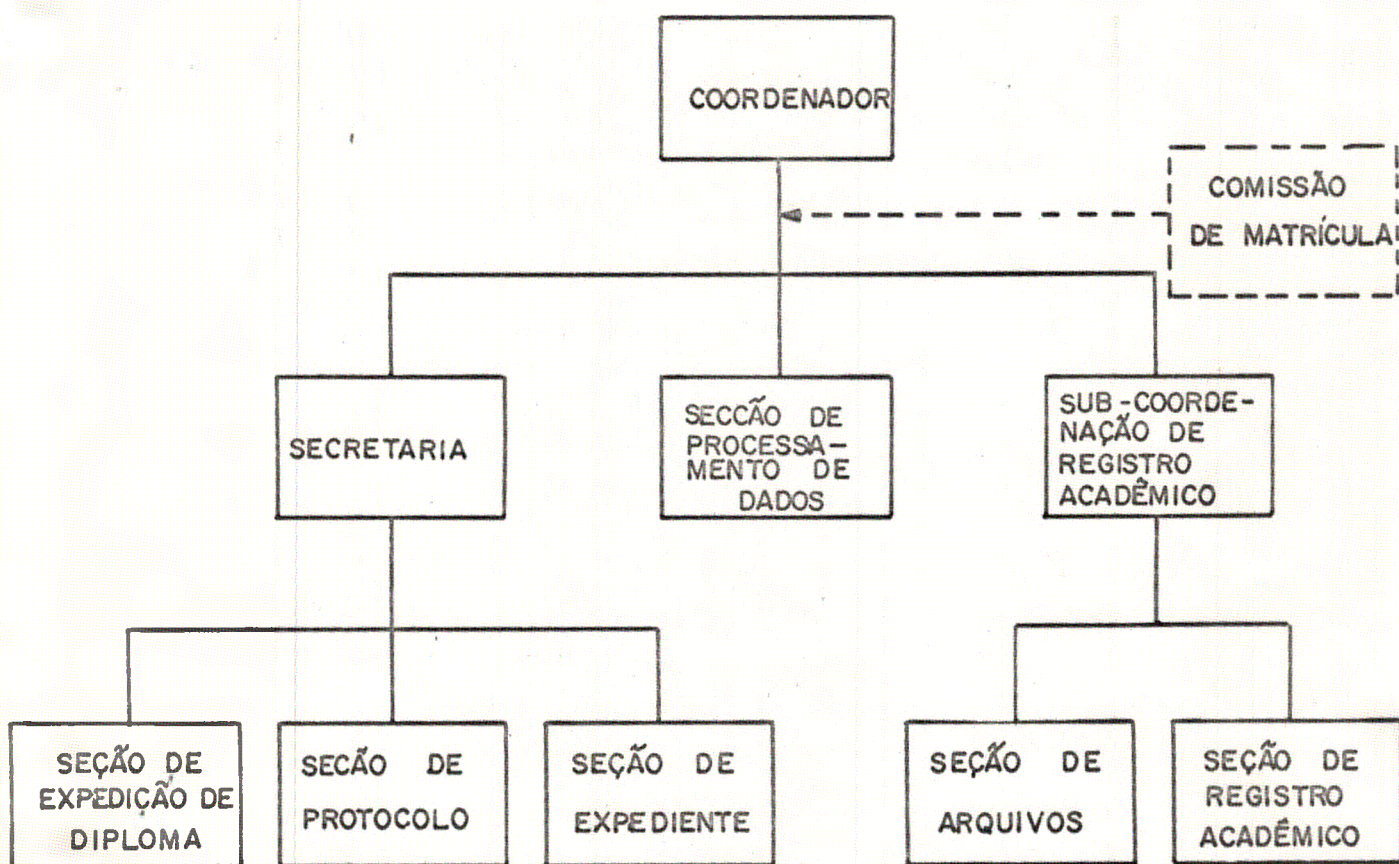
COORDENADOR

COMISSÃO DE MATRÍCULA

SECRETARIA

SECCÃO DE PROCESSAMENTO DE DADOS

SUB-COORDENAÇÃO DE REGISTRO ACADÊMICO

SEÇÃO DE EXPEDIÇÃO DE DIPLOMA

SECÃO DE PROTOCOLO

SEÇÃO DE EXPEDIENTE

SEÇÃO DE ARQUIVOS

SEÇÃO DE REGISTRO ACADÊMICO